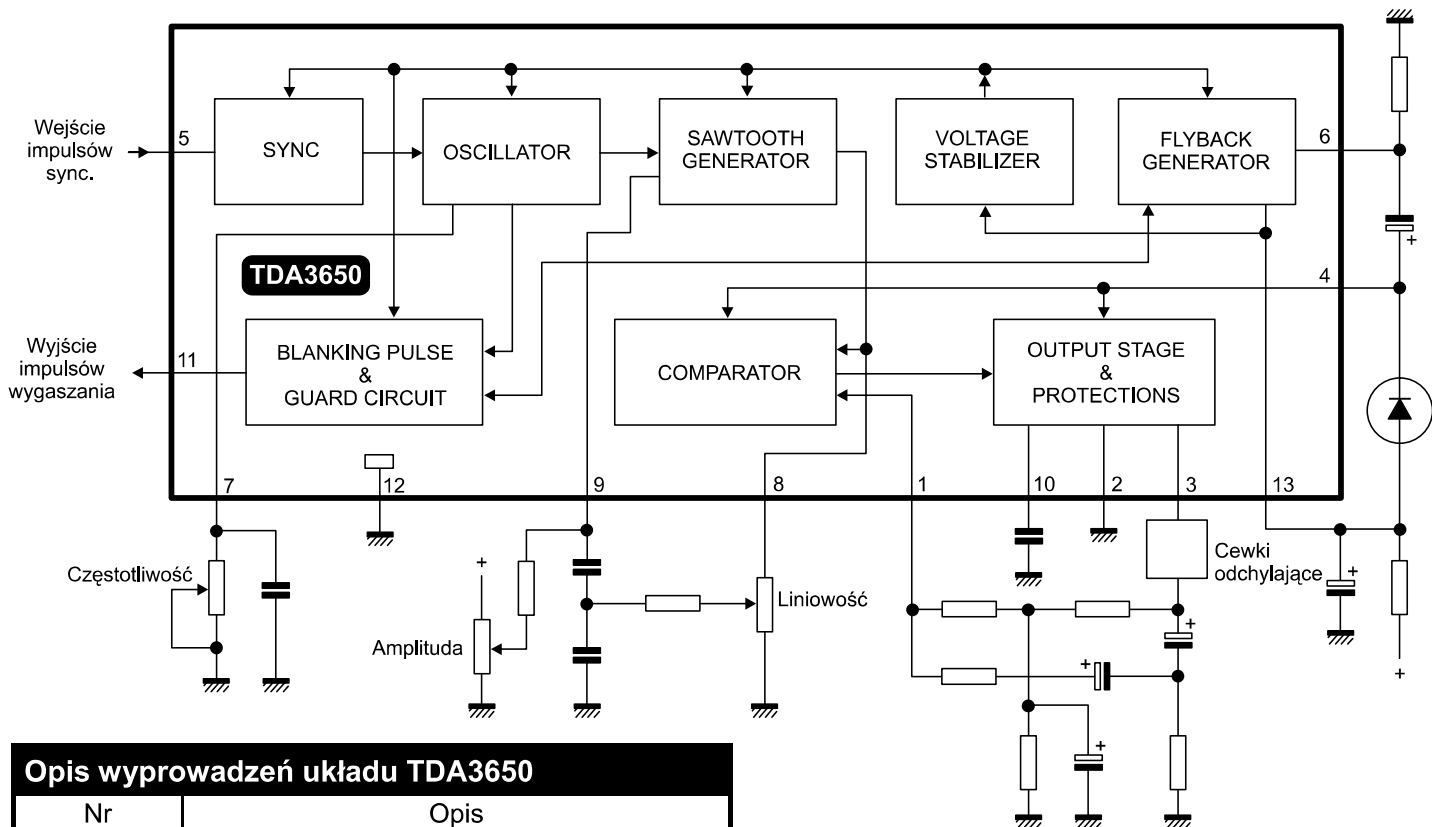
Wejście impulsów sync.

5

SYNC

OSCILLATOR

SAWTOOTH GENERATOR

VOLTAGE STABILIZER

FLYBACK GENERATOR

6

TDA3650

4

Wyjście impulsów wygaszania

11

BLANKING PULSE & GUARD CIRCUIT

COMPARATOR

OUTPUT STAGE & PROTECTIONS

7

12

9

8

1

10

2

3

13

Częstotliwość

+

Amplituda

Liniowość

Cewki odchylające

+

+

+

+

+

+

Opis wyprowadzeń układu TDA3650

| Nr | Opis |
|---|---|